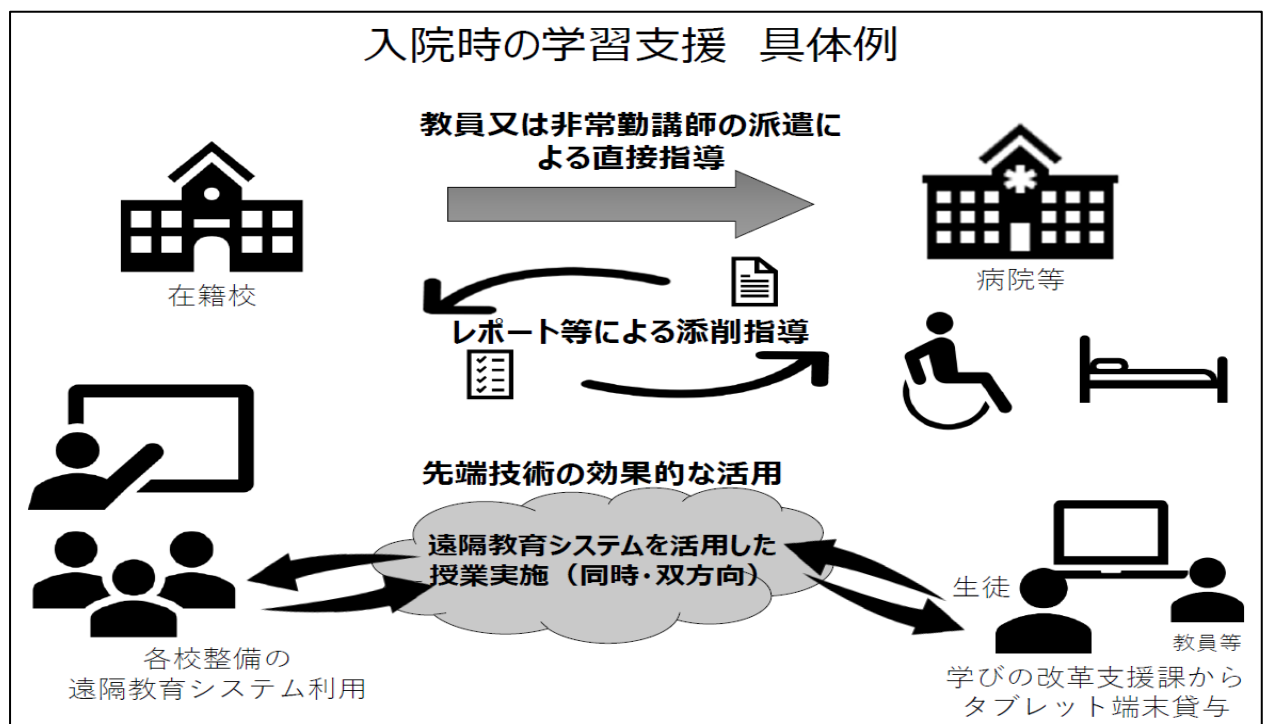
入院時の学習支援　具体例

教員又は非常勤講師の派遣による直接指導

在籍校

病院等

レポート等による添削指導

先端技術の効果的な活用

遠隔教育システムを活用した授業実施（同時･双方向）

生徒

教員等

各校整備の遠隔教育システム利用

学びの改革支援課からタブレット端末貸与